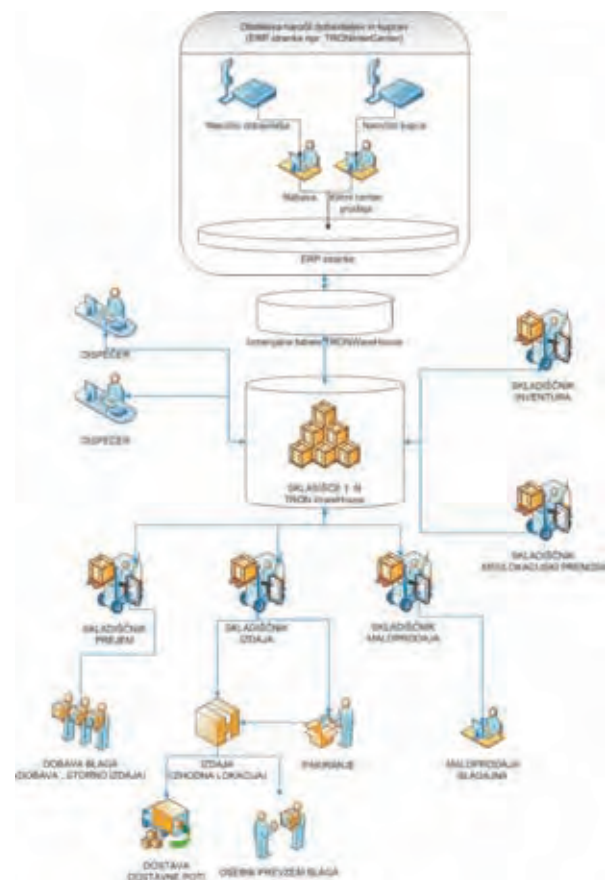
Obdelava naročil dobaviteljev in kupcev (ERP sistem npr. TRONInterCenter)

Naročilo dobavitelju

Naročilo kupca

Nabava

Klicni center prodaja

ERP sistem

Izmenjalne tabele TRONWareHouse

DISPEČER

DISPEČER

SKLADIŠČE 1..N TRON WareHouse

SKLADIŠČNIK INVENTURA

SKLADIŠČNIK MEDLOKACIJSKI PRENOSI

SKLADIŠČNIK PREJEM

SKLADIŠČNIK IZDAJA

SKLADIŠČNIK MALOPRODAJA

DOBAVA BLAGA (DOBAVA , STORNO IZDAJA)

IZDAJA (IZHODNA LOKACIJA)

PAKIRANJE

MALOPRODAJA BLAGAJNA

DOSTAVA DOSTAVNE POTI

OSEBNI PREVZEM BLAGA